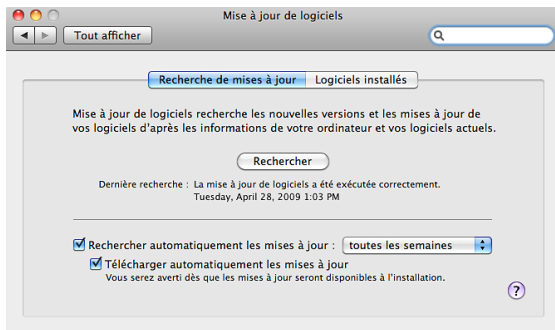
Mise à jour de logiciels

Tout afficher

Recherche de mises à jour | Logiciels installés

Mise à jour de logiciels recherche les nouvelles versions et les mises à jour de vos logiciels d'après les informations de votre ordinateur et vos logiciels actuels.

Rechercher

Dernière recherche : La mise à jour de logiciels a été exécutée correctement. Tuesday, April 28, 2009 1:03 PM

Rechercher automatiquement les mises à jour : toutes les semaines

Télécharger automatiquement les mises à jour

Vous serez averti dès que les mises à jour seront disponibles à l'installation.

?